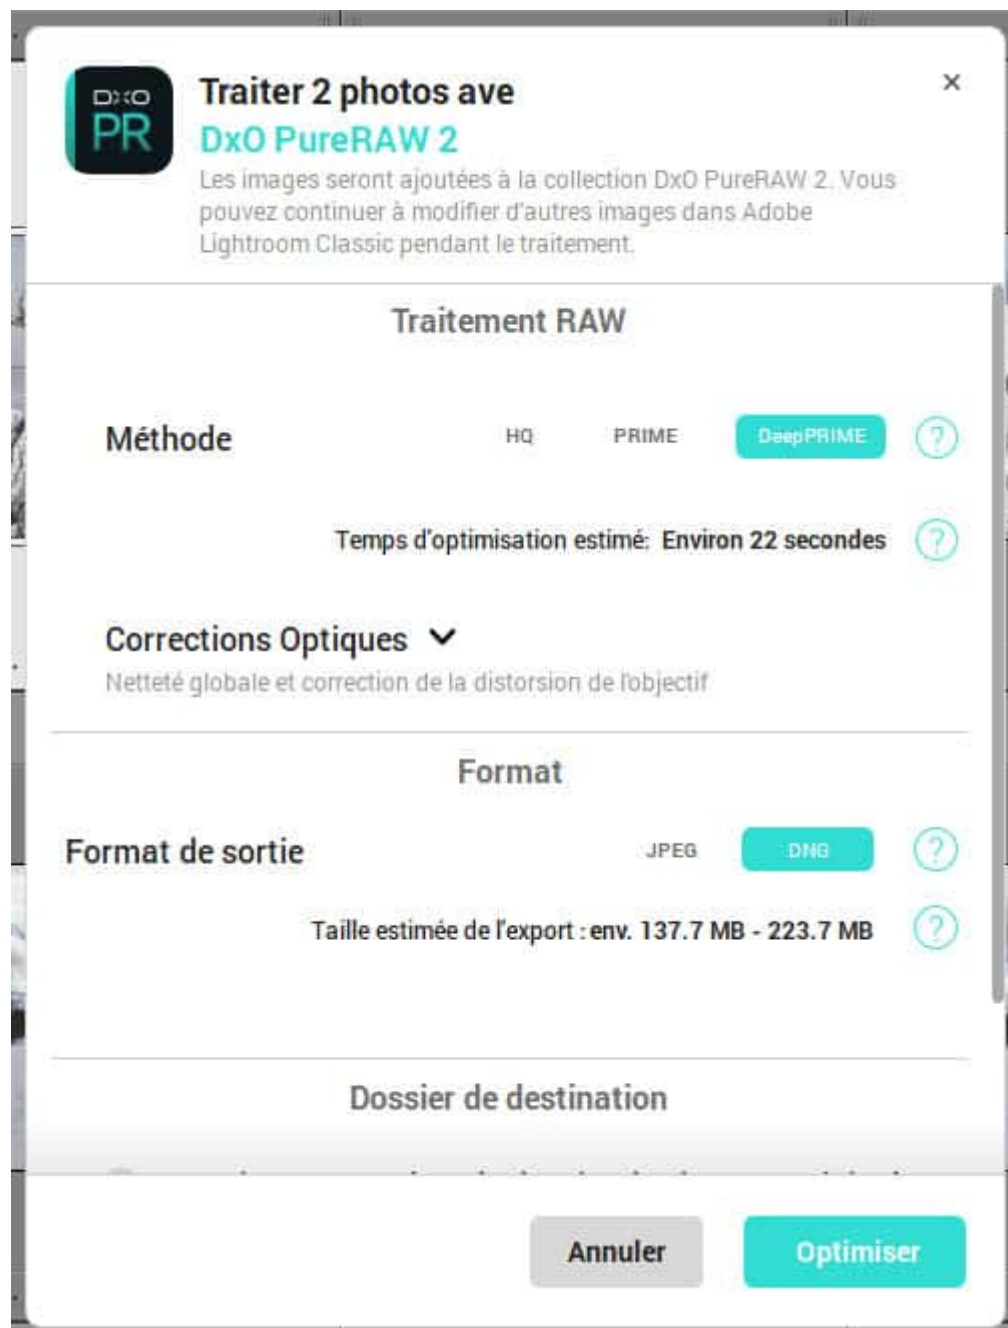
DxO PR

Traiter 2 photos ave
DxO PureRAW 2

×

Les images seront ajoutées à la collection DxO PureRAW 2. Vous pouvez continuer à modifier d'autres images dans Adobe Lightroom Classic pendant le traitement.

Traitement RAW

Méthode HQ PRIME DeepPRIME ?

Temps d'optimisation estimé: Environ 22 secondes ?

Corrections Optiques
Netteté globale et correction de la distorsion de l'objectif

Format

Format de sortie JPEG DNG ?

Taille estimée de l'export : env. 137.7 MB - 223.7 MB ?

Dossier de destination

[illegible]

Annuler Optimiser